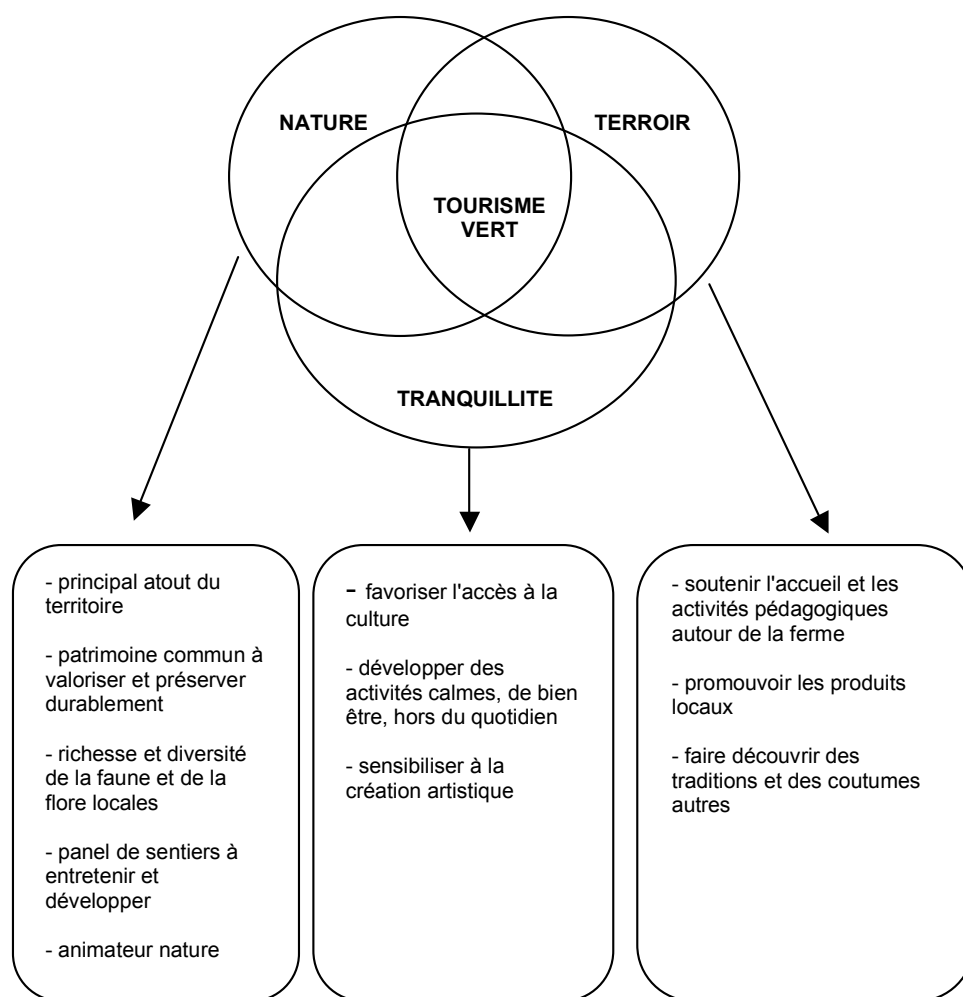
NATURE

TERROIR

TOURISME VERT

TRANQUILLITE

- principal atout du territoire

- patrimoine commun à valoriser et préserver durablement

- richesse et diversité de la faune et de la flore locales

- panel de sentiers à entretenir et développer

- animateur nature

- favoriser l'accès à la culture

- développer des activités calmes, de bien être, hors du quotidien

- sensibiliser à la création artistique

- soutenir l'accueil et les activités pédagogiques autour de la ferme

- promouvoir les produits locaux

- faire découvrir des traditions et des coutumes autres